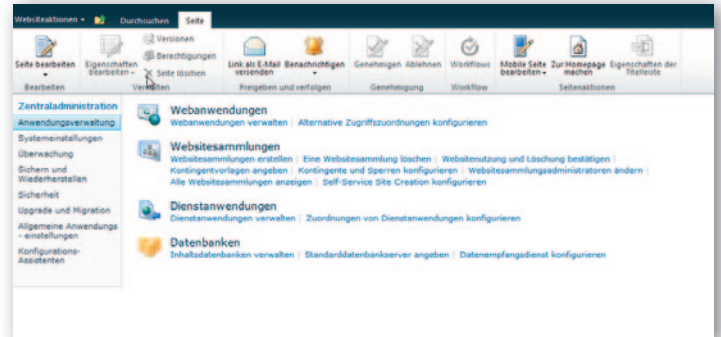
Websiteaktionen ▾ Durchsuchen Seite

Seite bearbeiten Eigenschaften bearbeiten Versionen Berechtigungen Seite löschen Link als E-Mail versenden Benachrichtigen Genehmigen Ablehnen Workflows Mobile Seite bearbeiten Zur Homepage machen Eigenschaften der Titelleiste

Bearbeiten Verwalten Freigeben und verfolgen Genehmigung Workflow Seitenaktionen

Zentraladministration
Anwendungsverwaltung
Systemeinstellungen
Überwachung
Sichern und Wiederherstellen
Sicherheit
Upgrade und Migration
Allgemeine Anwendungseinstellungen
Konfigurations-Assistenten

Webanwendungen
Webanwendungen verwalten | Alternative Zugriffszuordnungen konfigurieren

Websitesammlungen
Websitesammlungen erstellen | Eine Websitesammlung löschen | Websitenutzung und Löschung bestätigen | Kontingentvorlagen angeben | Kontingente und Sperren konfigurieren | Websitesammlungsadministratoren ändern | Alle Websitesammlungen anzeigen | Self-Service Site Creation konfigurieren

Dienstanwendungen
Dienstanwendungen verwalten | Zuordnungen von Dienstanwendungen konfigurieren

Datenbanken
Inhaltsdatenbanken verwalten | Standarddatenbankserver angeben | Datenempfangsdienst konfigurieren